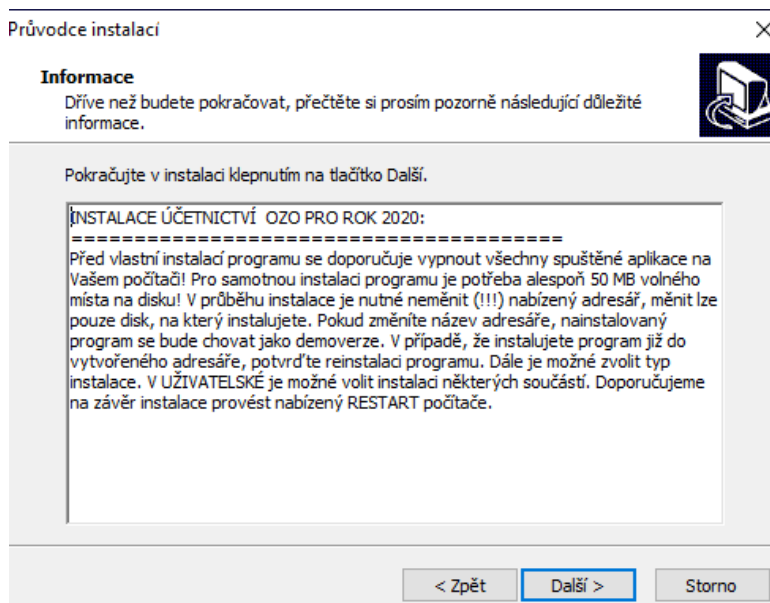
Průvodce instalací

×

Informace
Dříve než budete pokračovat, přečtěte si prosím pozorně následující důležité informace.

Pokračujte v instalaci klepnutím na tlačítko Další.

INSTALACE ÚČETNICTVÍ OZO PRO ROK 2020:
========================================
Před vlastní instalací programu se doporučuje vypnout všechny spuštěné aplikace na Vašem počítači! Pro samotnou instalaci programu je potřeba alespoň 50 MB volného místa na disku! V průběhu instalace je nutné neměnit (!!!) nabízený adresář, měnit lze pouze disk, na který instalujete. Pokud změníte název adresáře, nainstalovaný program se bude chovat jako demoverze. V případě, že instalujete program již do vytvořeného adresáře, potvrďte reinstalaci programu. Dále je možné zvolit typ instalace. V UŽIVATELSKÉ je možné volit instalaci některých součástí. Doporučujeme na závěr instalace provést nabízený RESTART počítače.

< Zpět

Další >

Storno